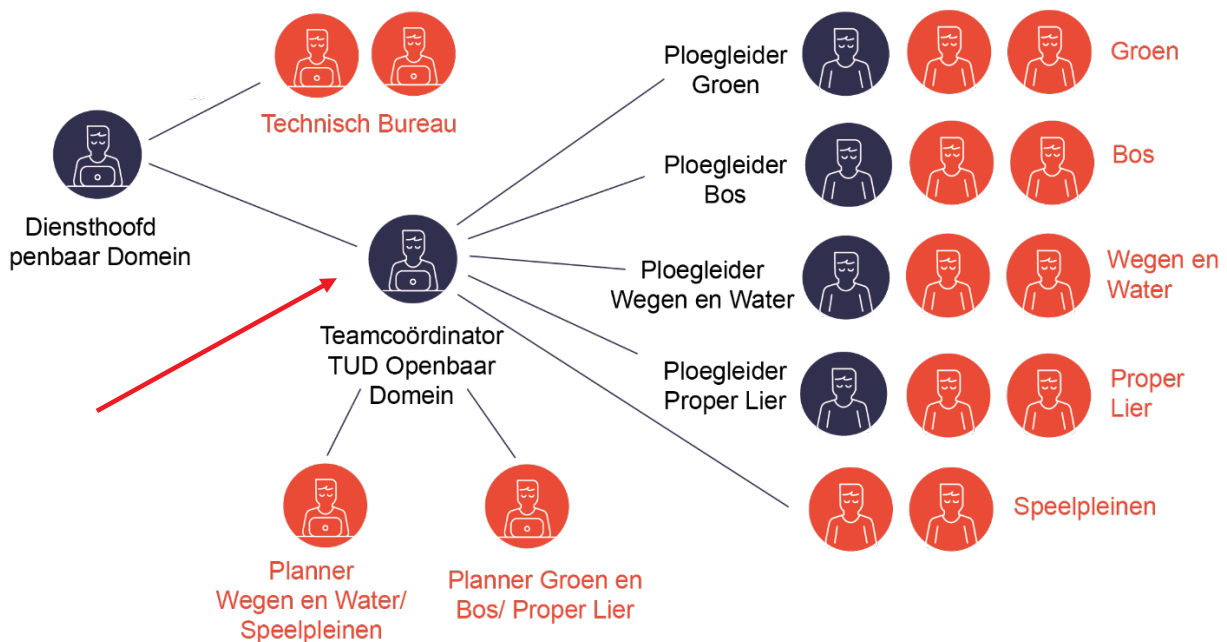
Technisch Bureau

Diensthoofd
penbaar Domein

Teamcoördinator
TUD Openbaar
Domein

Planner
Wegen en Water/
Speelpleinen

Planner Groen en
Bos/ Proper Lier

Ploegleider
Groen

Groen

Ploegleider
Bos

Bos

Ploegleider
Wegen en Water

Wegen en
Water

Ploegleider
Proper Lier

Proper
Lier

Speelpleinen